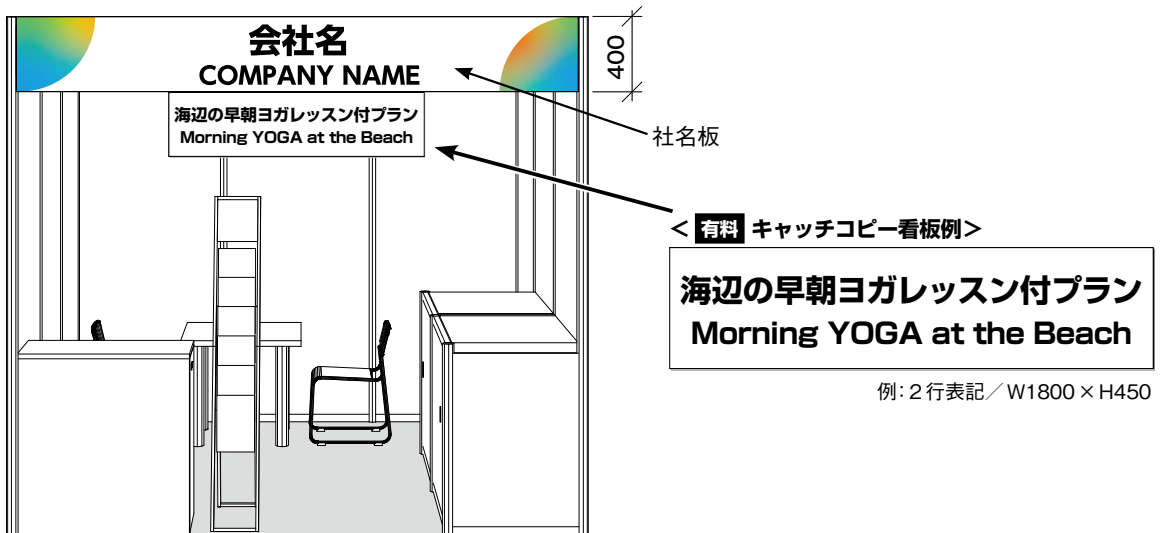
会社名
COMPANY NAME

海辺の早朝ヨガレッスン付プラン
Morning YOGA at the Beach

400

社名板

< 有料 キャッチコピー看板例>

海辺の早朝ヨガレッスン付プラン
Morning YOGA at the Beach

例：2行表記／W1800 × H450